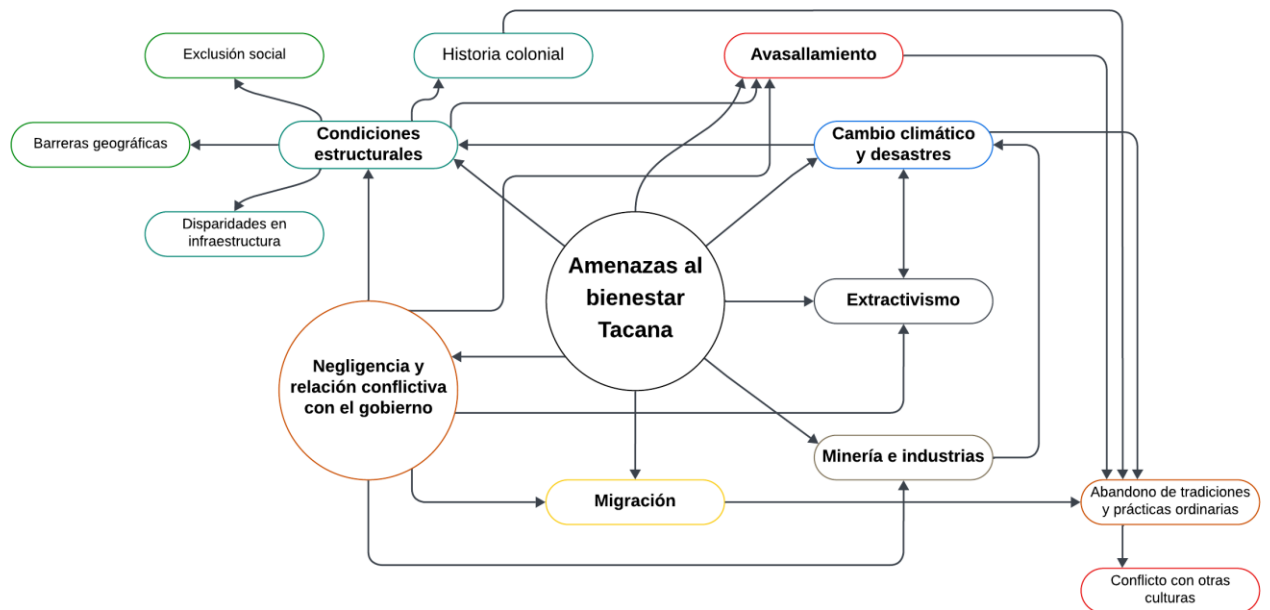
Exclusión social

Historia colonial

Avasallamiento

Barreras geográficas

Condiciones estructurales

Cambio climático y desastres

Disparidades en infraestructura

Amenazas al bienestar Tacana

Extractivismo

Negligencia y relación conflictiva con el gobierno

Minería e industrias

Migración

Abandono de tradiciones y prácticas ordinarias

Conflicto con otras culturas